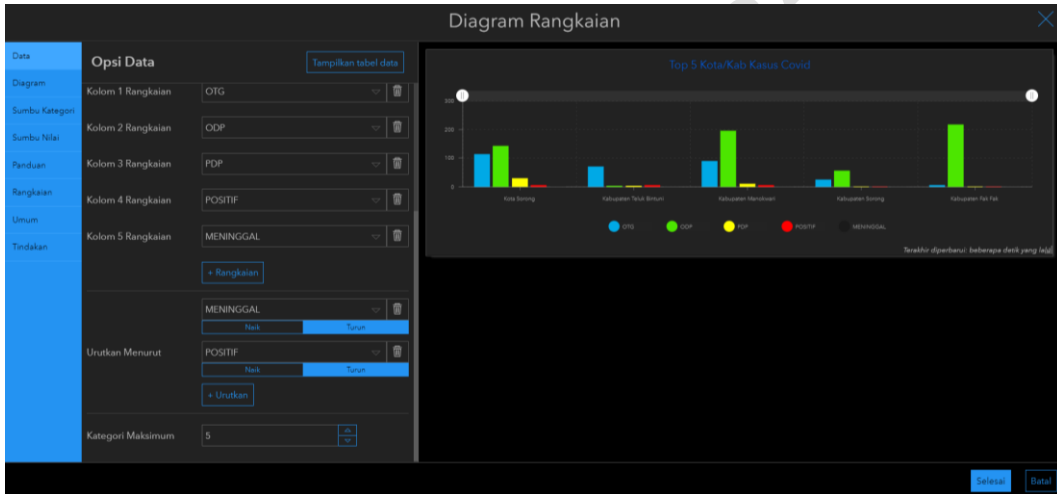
Diagram Rangkaian

Data
Diagram
Sumbu Kategori
Sumbu Nilai
Panduan
Rangkaian
Umum
Tindakan

Opsi Data

Tampilkan tabel data

Kolom 1 Rangkaian OTG
Kolom 2 Rangkaian ODP
Kolom 3 Rangkaian PDP
Kolom 4 Rangkaian POSITIF
Kolom 5 Rangkaian MENINGGAL

+ Rangkaian

Urutkan Menurut
MENINGGAL
Naik Turun
POSITIF
Naik Turun

+ Urutkan

Kategori Maksimum 5

Top 5 Kota/Kab Kasus Covid

300
200
100
0

Kota Sorong
Kabupaten Teluk Bintuni
Kabupaten Manokwari
Kabupaten Sorong
Kabupaten Fak Fak

OTG ODP PDP POSITIF MENINGGAL

Terakhir diperbarui: beberapa detik yang lalu

Selesai
Batal